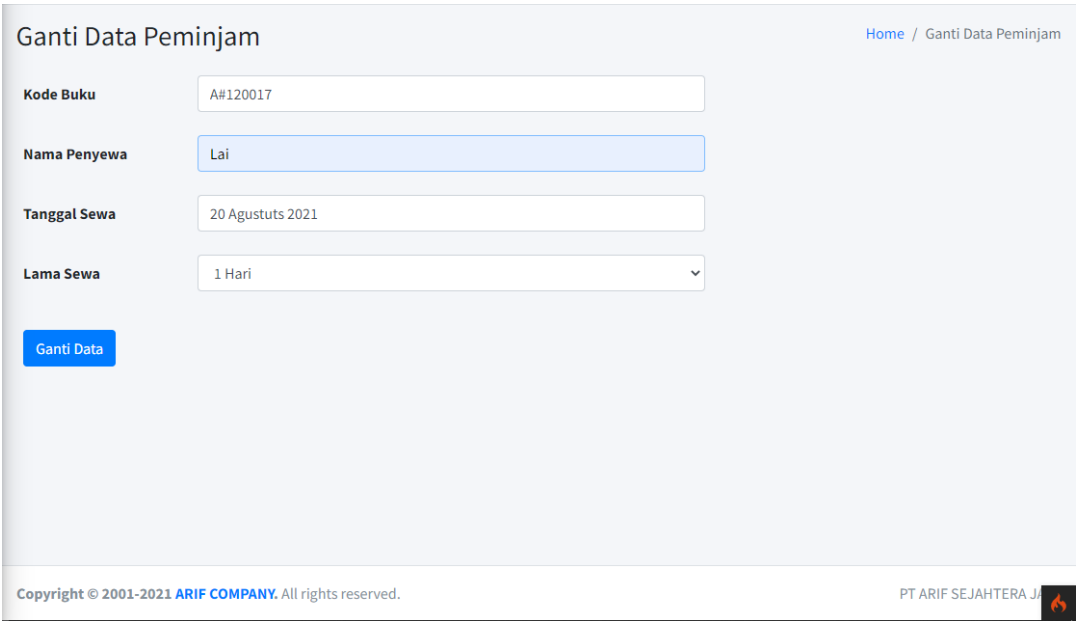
Ganti Data Peminjam

Home / Ganti Data Peminjam

Kode Buku
A#120017

Nama Penyewa
Lai

Tanggal Sewa
20 Agustuts 2021

Lama Sewa
1 Hari

Ganti Data

Copyright © 2001-2021 ARIF COMPANY. All rights reserved.

PT ARIF SEJAHTERA JA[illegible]